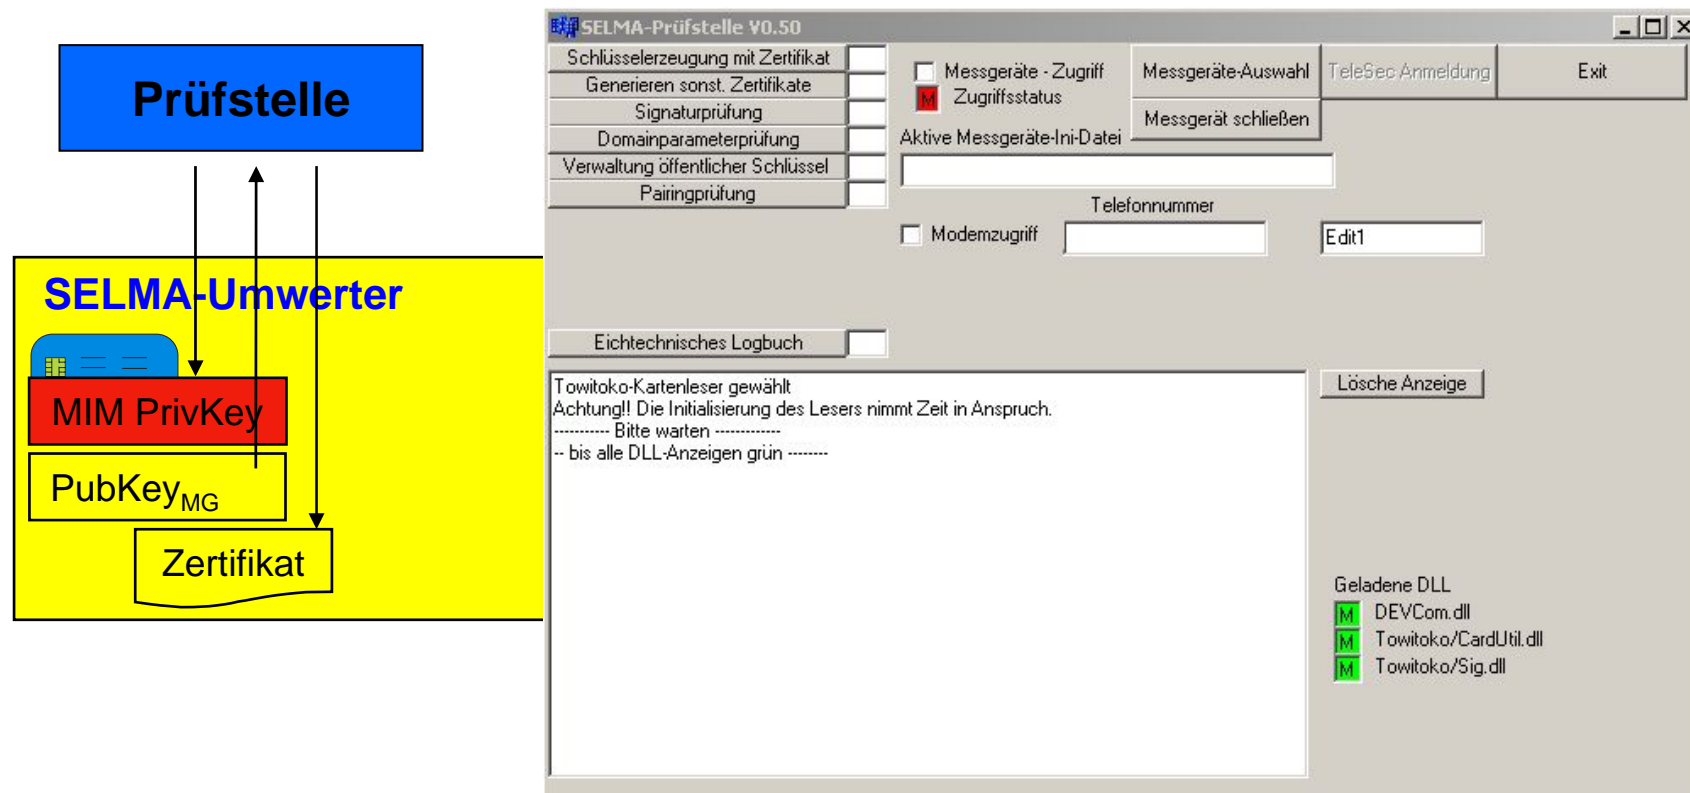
Prüfstelle

SELMA-Umwerter

MIM PrivKey

PubKey$_{MG}$

Zertifikat

SELMA-Prüfstelle V0.50

Schlüsselerzeugung mit Zertifikat
Generieren sonst. Zertifikate
Signaturprüfung
Domainparameterprüfung
Verwaltung öffentlicher Schlüssel
Pairingprüfung

Messgeräte - Zugriff
M Zugriffsstatus
Messgeräte-Auswahl
TeleSec Anmeldung
Exit
Messgerät schließen
Aktive Messgeräte-Ini-Datei
Telefonnummer
Modemzugriff
Edit1

Eichtechnisches Logbuch

Towitoko-Kartenleser gewählt
Achtung!! Die Initialisierung des Lesers nimmt Zeit in Anspruch.
----------- Bitte warten ------------
-- bis alle DLL-Anzeigen grün -------

Lösche Anzeige

Geladene DLL
M DEVCom.dll
M Towitoko/CardUtil.dll
M Towitoko/Sig.dll